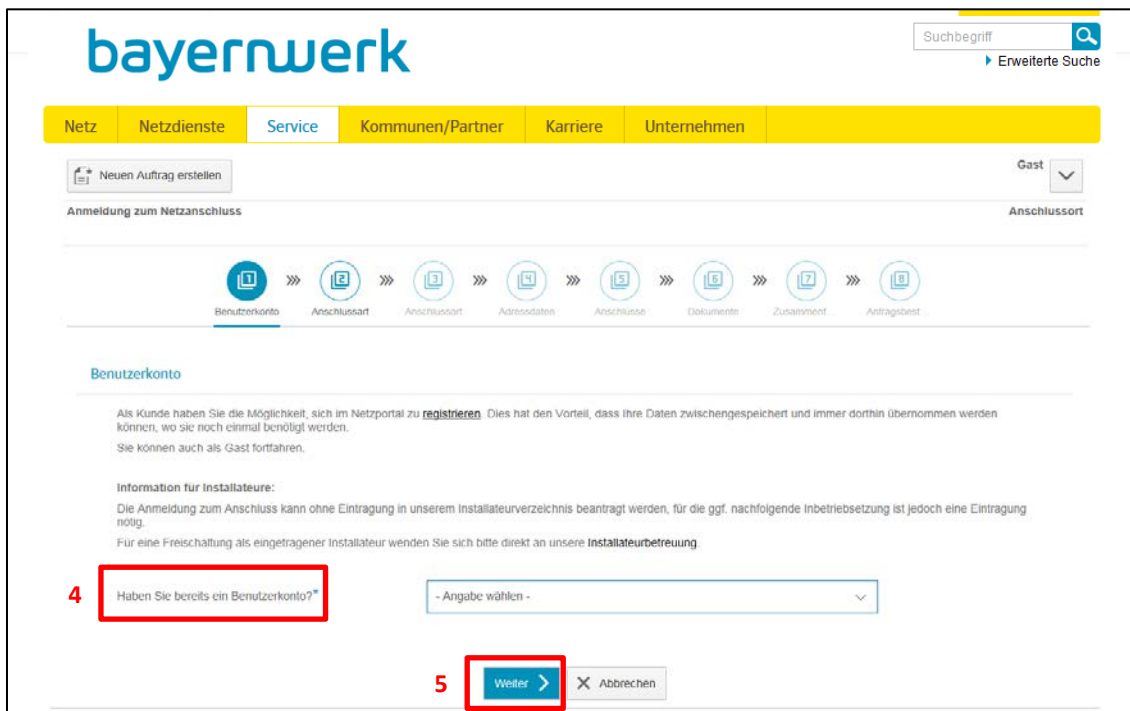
bayernwerk

Suchbegriff

Erweiterte Suche

Netz | Netzdienste | Service | Kommunen/Partner | Karriere | Unternehmen

Neuen Auftrag erstellen

Gast

Anmeldung zum Netzanschluss

Anschlussort

1 Benutzerkonto
2 Anschlussart
3 Anschlussort
4 Adressdaten
5 Anschlüsse
6 Dokumente
7 Zusammenf...
8 Antragsbest...

Benutzerkonto

Als Kunde haben Sie die Möglichkeit, sich im Netzportal zu registrieren. Dies hat den Vorteil, dass Ihre Daten zwischengespeichert und immer dorthin übernommen werden können, wo sie noch einmal benötigt werden.

Sie können auch als Gast fortfahren.

Information für Installateure:

Die Anmeldung zum Anschluss kann ohne Eintragung in unserem Installateurverzeichnis beantragt werden, für die ggf. nachfolgende Inbetriebsetzung ist jedoch eine Eintragung nötig.

Für eine Freischaltung als eingetragener Installateur wenden Sie sich bitte direkt an unsere Installateurbetreuung.

4

Haben Sie bereits ein Benutzerkonto?*

- Angabe wählen -

5

Weiter

Abbrechen